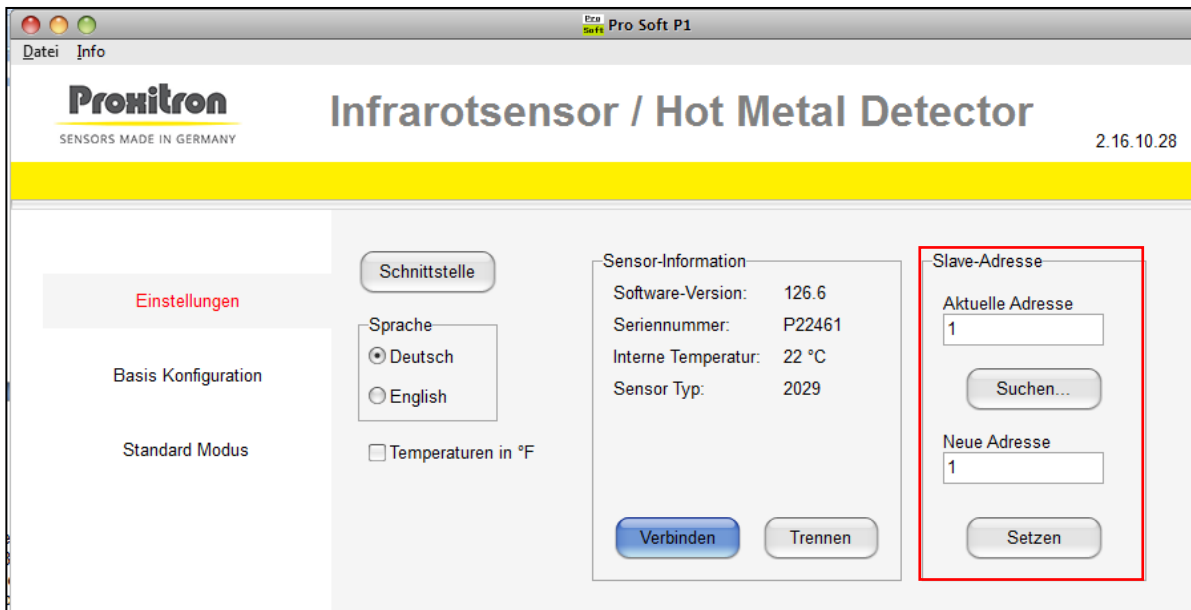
Pro Soft Pro Soft P1

Datei Info

Proxitron
SENSORS MADE IN GERMANY

Infrarotsensor / Hot Metal Detector

2.16.10.28

Einstellungen

Basis Konfiguration

Standard Modus

Schnittstelle

Sprache
Deutsch
English

Temperaturen in °F

Sensor-Information

| | |
|---|---|
| Software-Version: | 126.6 |
| Seriennummer: | P22461 |
| Interne Temperatur: | 22 °C |
| Sensor Typ: | 2029 |

Verbinden

Trennen

Slave-Adresse

Aktuelle Adresse

1

Suchen...

Neue Adresse

1

Setzen